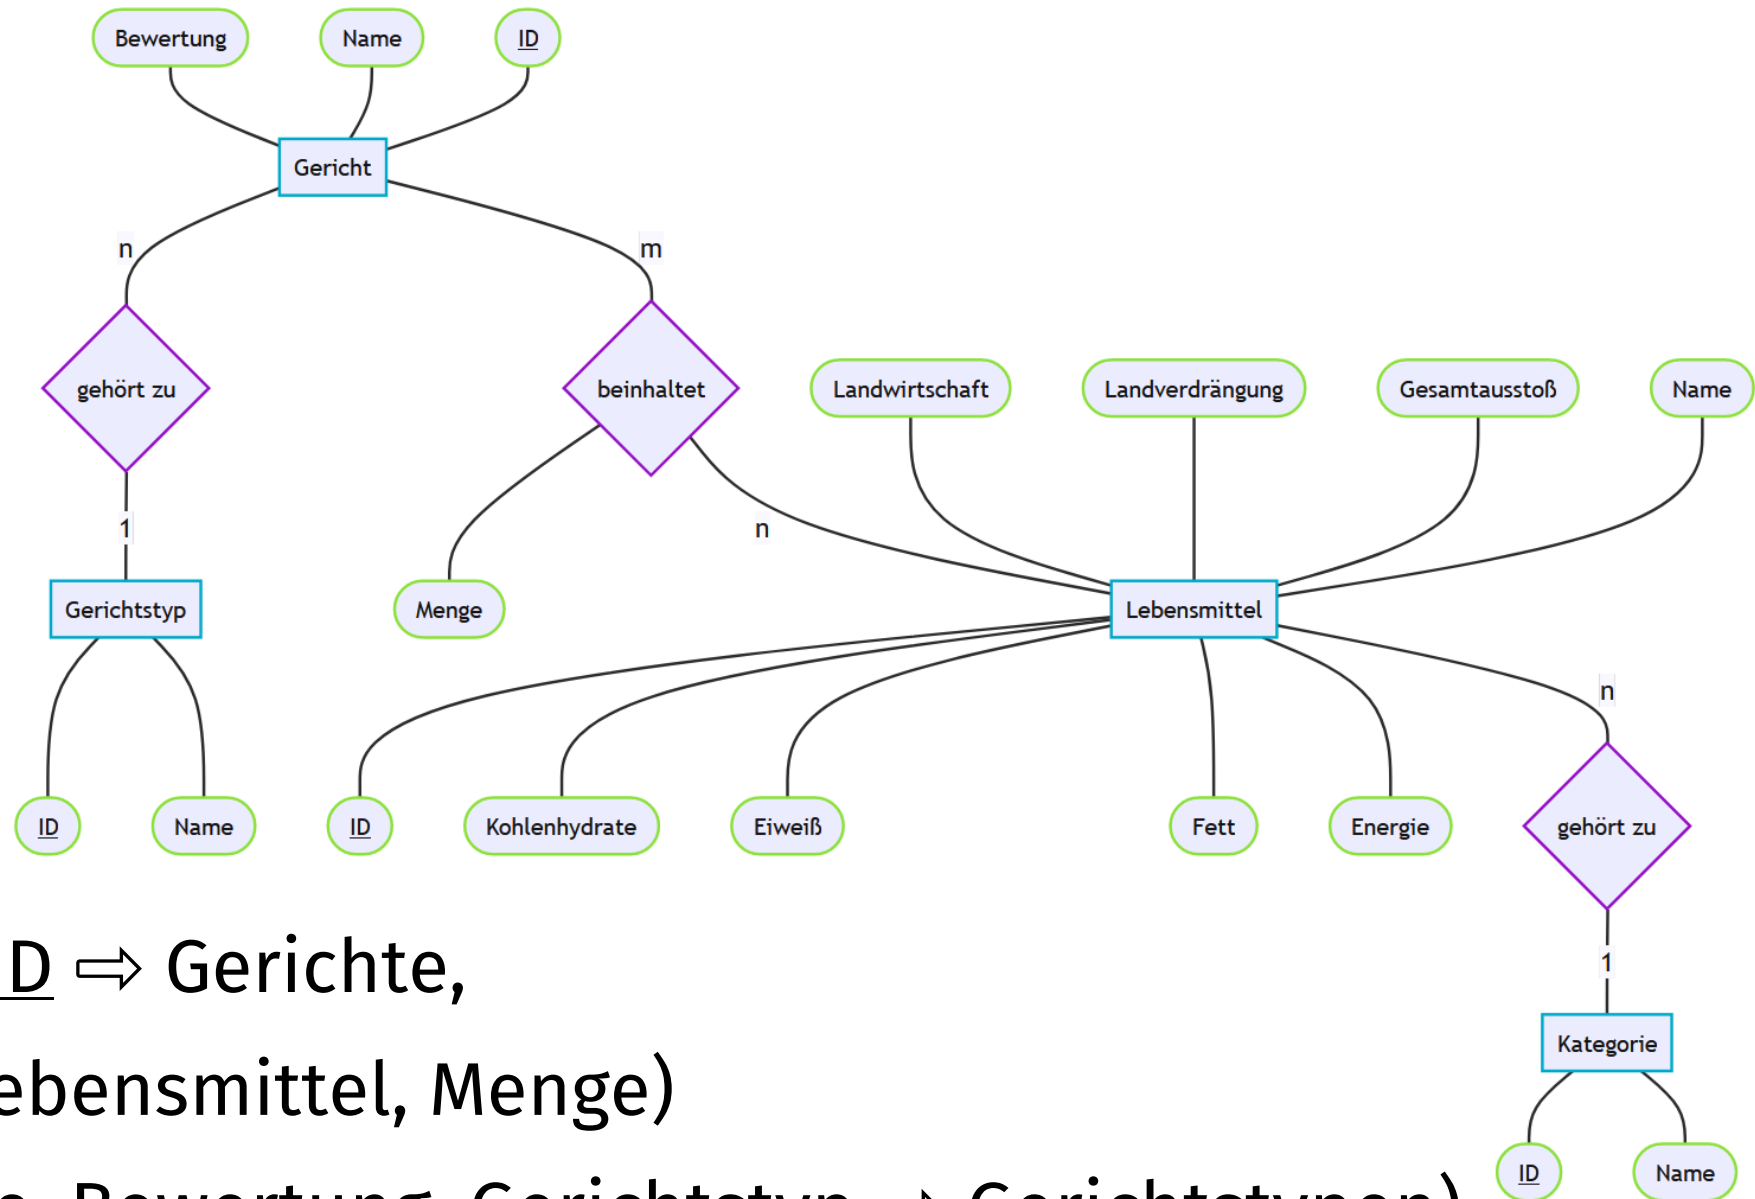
Bewertung
Name
ID
Gericht
n
m
gehört zu
beinhaltet
Landwirtschaft
Landverdrängung
Gesamtausstoß
Name
1
n
Gerichtstyp
Menge
Lebensmittel
n
ID
Name
ID
Kohlenhydrate
Eiweiß
Fett
Energie
gehört zu
D ⇨ Gerichte,
ebensmittel, Menge)
1
Kategorie
ID
Name
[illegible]